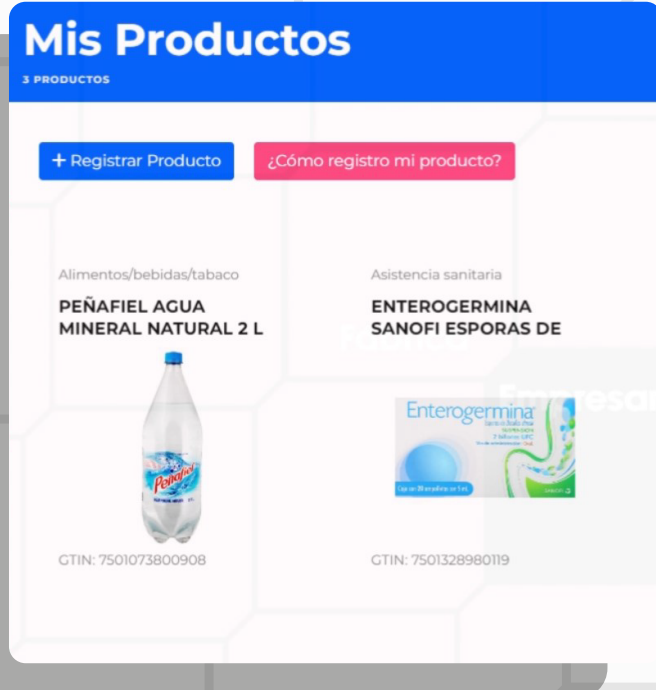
Mis Productos
3 PRODUCTOS

+ Registrar Producto

¿Cómo registro mi producto?

Alimentos/bebidas/tabaco

PEÑAFIEL AGUA MINERAL NATURAL 2 L

Peñafiel

GTIN: 7501073800908

Asistencia sanitaria

ENTEROGERMINA SANOFI ESPORAS DE

Enterogermina

GTIN: 7501328980119